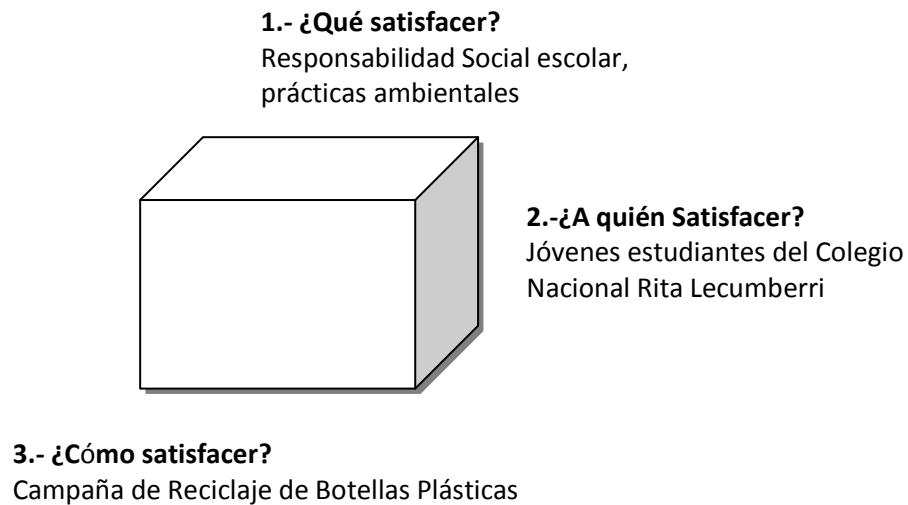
**1.- ¿Qué satisfacer?**
Responsabilidad Social escolar, prácticas ambientales

**2.-¿A quién Satisfacer?**
Jóvenes estudiantes del Colegio Nacional Rita Lecumberri

**3.- ¿Cómo satisfacer?**
Campaña de Reciclaje de Botellas Plásticas